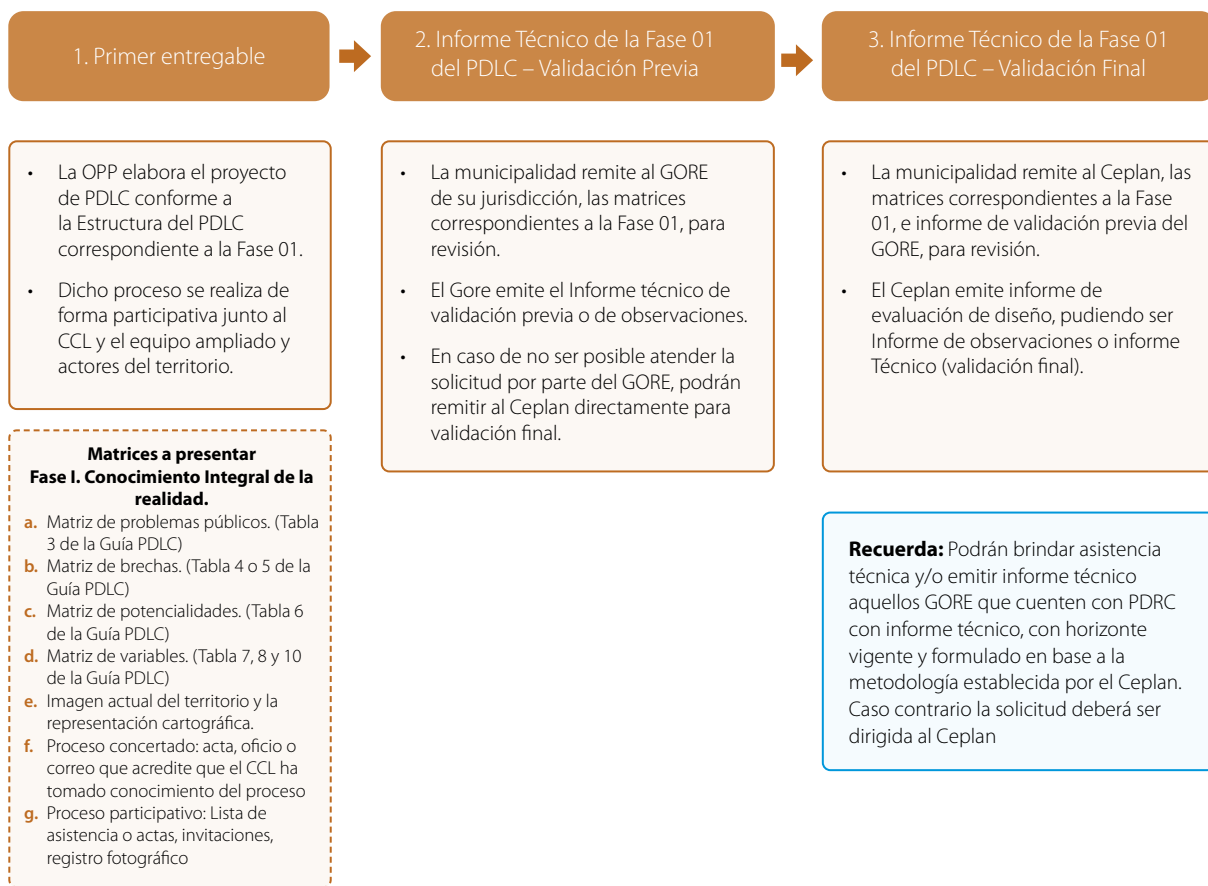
1. Primer entregable

2. Informe Técnico de la Fase 01 del PDLC – Validación Previa

3. Informe Técnico de la Fase 01 del PDLC – Validación Final

• La OPP elabora el proyecto de PDLC conforme a la Estructura del PDLC correspondiente a la Fase 01.

• Dicho proceso se realiza de forma participativa junto al CCL y el equipo ampliado y actores del territorio.

Matrices a presentar
Fase I. Conocimiento Integral de la realidad.

a. Matriz de problemas públicos. (Tabla 3 de la Guía PDLC)
b. Matriz de brechas. (Tabla 4 o 5 de la Guía PDLC)
c. Matriz de potencialidades. (Tabla 6 de la Guía PDLC)
d. Matriz de variables. (Tabla 7, 8 y 10 de la Guía PDLC)
e. Imagen actual del territorio y la representación cartográfica.
f. Proceso concertado: acta, oficio o correo que acredite que el CCL ha tomado conocimiento del proceso
g. Proceso participativo: Lista de asistencia o actas, invitaciones, registro fotográfico

• La municipalidad remite al GORE de su jurisdicción, las matrices correspondientes a la Fase 01, para revisión.

• El Gore emite el Informe técnico de validación previa o de observaciones.

• En caso de no ser posible atender la solicitud por parte del GORE, podrán remitir al Ceplan directamente para validación final.

• La municipalidad remite al Ceplan, las matrices correspondientes a la Fase 01, e informe de validación previa del GORE, para revisión.

• El Ceplan emite informe de evaluación de diseño, pudiendo ser Informe de observaciones o informe Técnico (validación final).

Recuerda: Podrán brindar asistencia técnica y/o emitir informe técnico aquellos GORE que cuenten con PDRC con informe técnico, con horizonte vigente y formulado en base a la metodología establecida por el Ceplan. Caso contrario la solicitud deberá ser dirigida al Ceplan